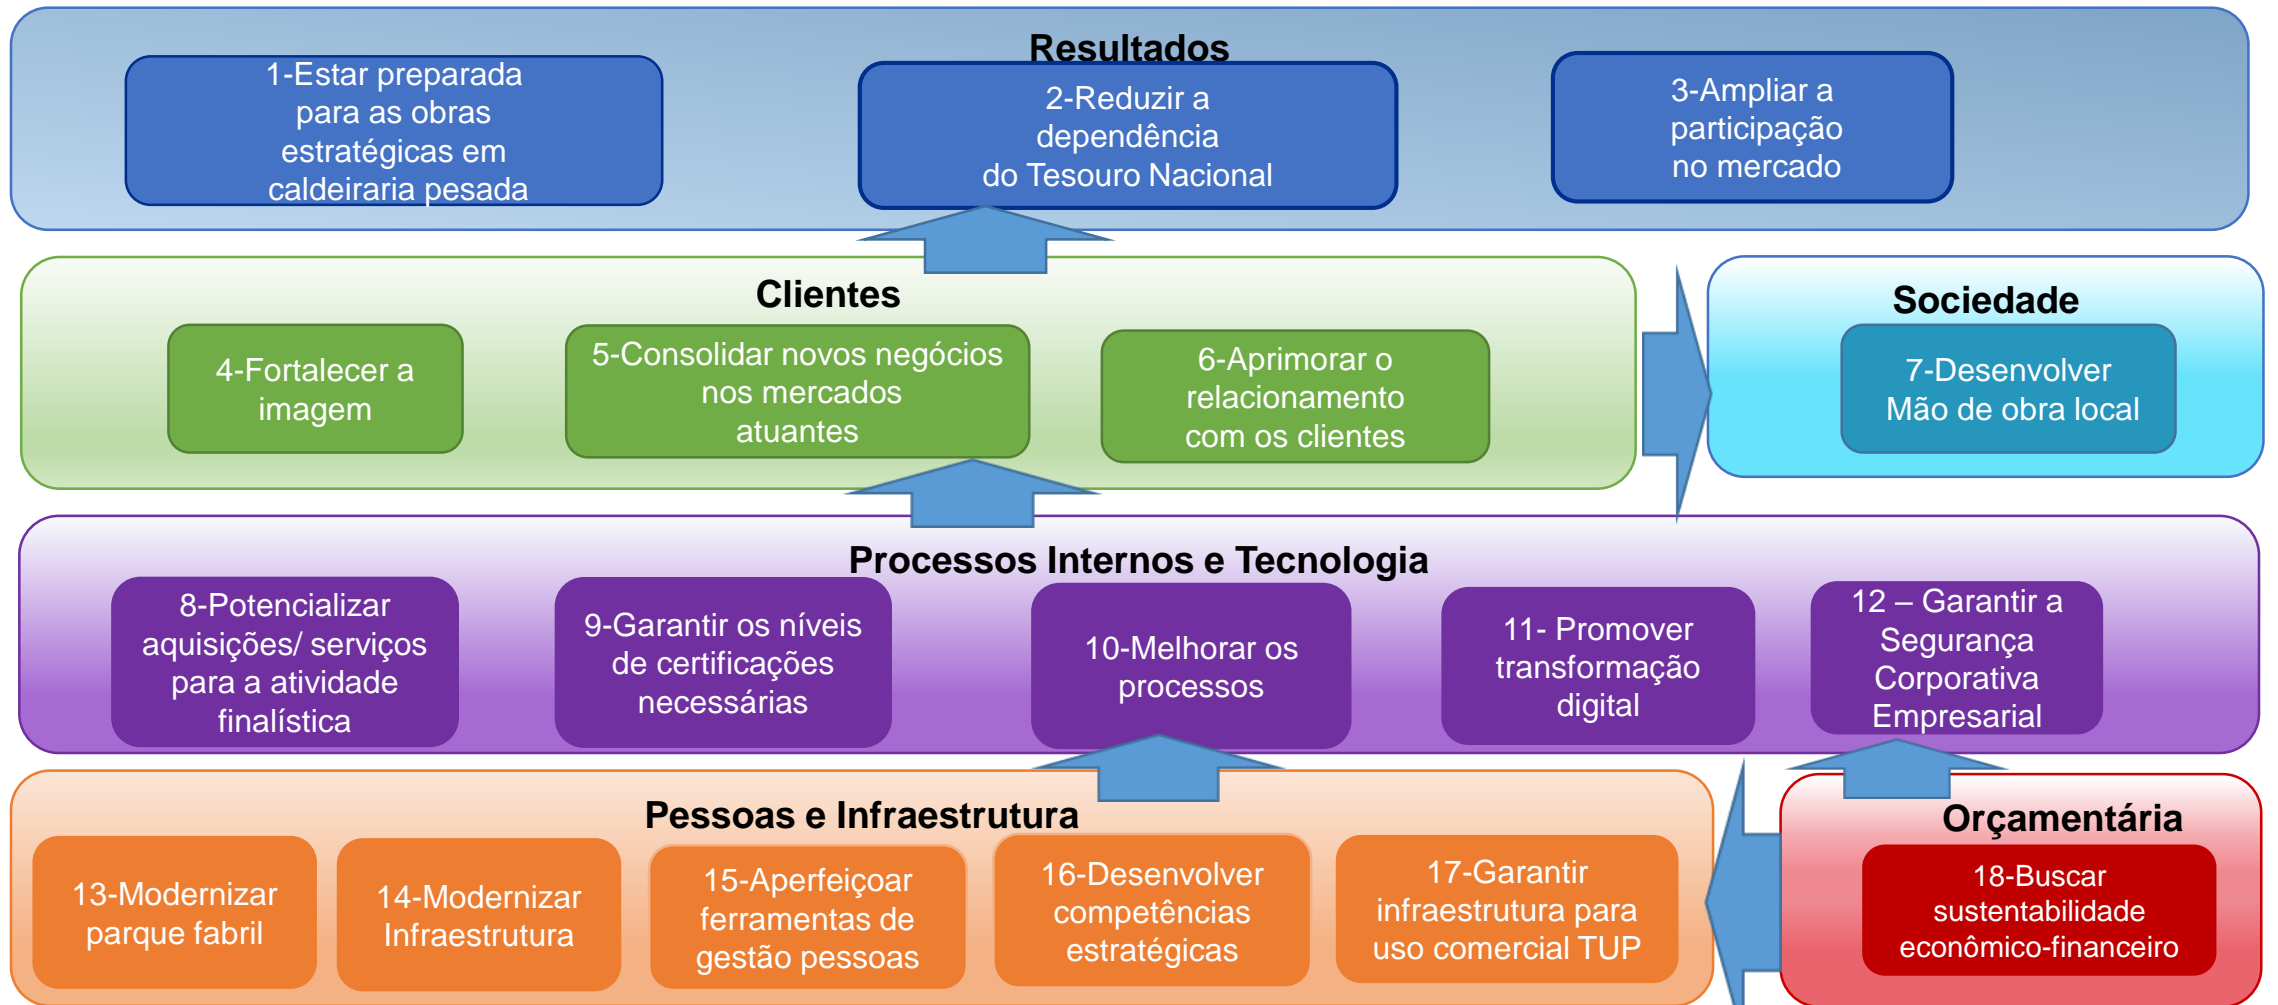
Resultados

1-Estar preparada para as obras estratégicas em caldeiraria pesada

2-Reduzir a dependência do Tesouro Nacional

3-Ampliar a participação no mercado

Clientes

4-Fortalecer a imagem

5-Consolidar novos negócios nos mercados atuantes

6-Aprimorar o relacionamento com os clientes

Sociedade

7-Desenvolver Mão de obra local

Processos Internos e Tecnologia

8-Potencializar aquisições/ serviços para a atividade finalística

9-Garantir os níveis de certificações necessárias

10-Melhorar os processos

11- Promover transformação digital

12 – Garantir a Segurança Corporativa Empresarial

Pessoas e Infraestrutura

13-Modernizar parque fabril

14-Modernizar Infraestrutura

15-Aperfeiçoar ferramentas de gestão pessoas

16-Desenvolver competências estratégicas

17-Garantir infraestrutura para uso comercial TUP

Orçamentária

18-Buscar sustentabilidade econômico-financeiro